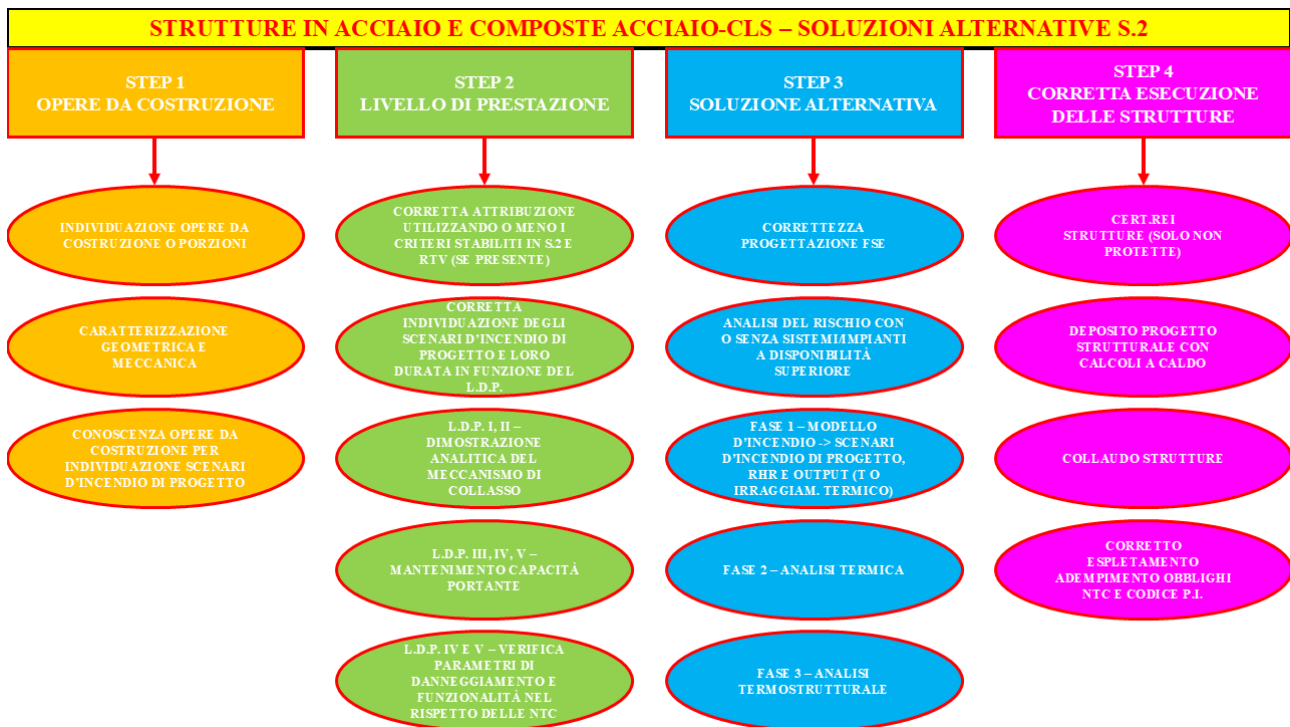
STRUTTURE IN ACCIAIO E COMPOSTE ACCIAIO-CLS – SOLUZIONI ALTERNATIVE S.2

STEP 1
OPERE DA COSTRUZIONE

INDIVIDUAZIONE OPERE DA COSTRUZIONE O PORZIONI

CARATTERIZZAZIONE GEOMETRICA E MECCANICA

CONOSCENZA OPERE DA COSTRUZIONE PER INDIVIDUAZIONE SCENARI D'INCENDIO DI PROGETTO

STEP 2
LIVELLO DI PRESTAZIONE

CORRETTA ATTRIBUZIONE UTILIZZANDO O MENO I CRITERI STABILITI IN S.2 E RTV (SE PRESENTE)

CORRETTA INDIVIDUAZIONE DEGLI SCENARI D'INCENDIO DI PROGETTO E LORO DURATA IN FUNZIONE DEL L.D.P.

L.D.P. I, II – DIMOSTRAZIONE ANALITICA DEL MECCANISMO DI COLLASSO

L.D.P. III, IV, V – MANTENIMENTO CAPACITÀ PORTANTE

L.D.P. IV E V – VERIFICA PARAMETRI DI DANNEGGIAMENTO E FUNZIONALITÀ NEL RISPETTO DELLE NTC

STEP 3
SOLUZIONE ALTERNATIVA

CORRETTEZZA PROGETTAZIONE FSE

ANALISI DEL RISCHIO CON O SENZA SISTEMI IMPIANTI A DISPONIBILITÀ SUPERIORE

FASE 1 – MODELLO D'INCENDIO -> SCENARI D'INCENDIO DI PROGETTO, RHR E OUTPUT (T O IRRAGGIAM. TERMICO)

FASE 2 – ANALISI TERMICA

FASE 3 – ANALISI TERMOSTRUTTURALE

STEP 4
CORRETTA ESECUZIONE DELLE STRUTTURE

CERT.REI STRUTTURE (SOLO NON PROTETTE)

DEPOSITO PROGETTO STRUTTURALE CON CALCOLI A CALDO

COLLAUDO STRUTTURE

CORRETTO ESPLETAMENTO ADEMPIMENTO OBBLIGHI NTC E CODICE P.I.